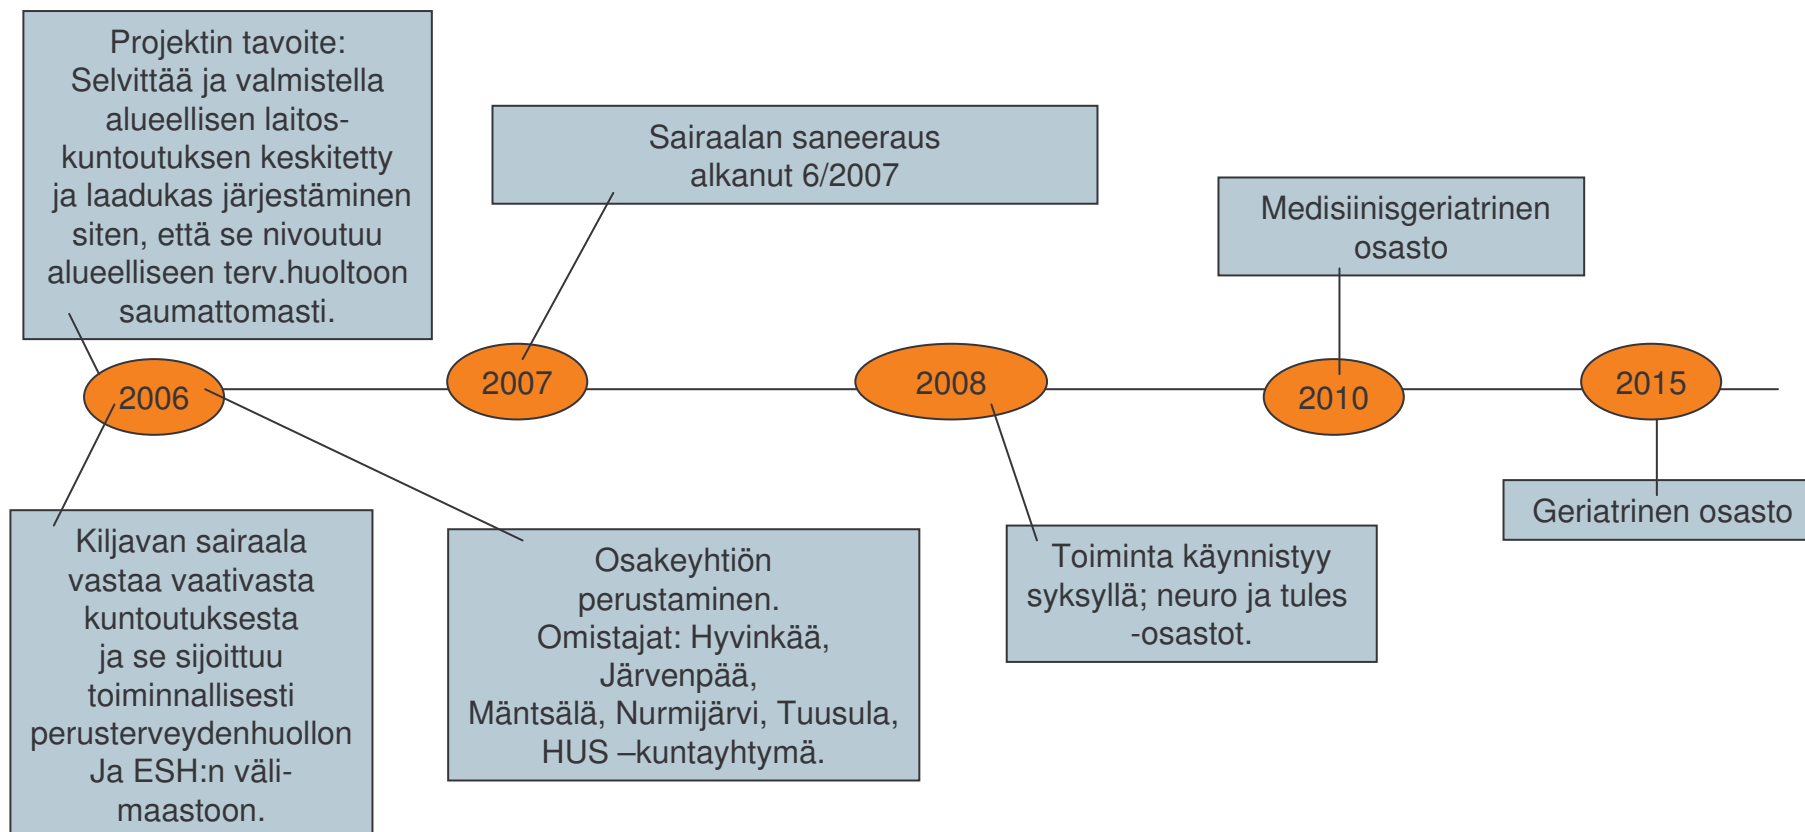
Projektin tavoite: Selvittää ja valmistella alueellisen laitos-kuntoutuksen keskitetty ja laadukas järjestäminen siten, että se nivoutuu alueelliseen terv.huoltoon saumattomasti.

Sairaalan saneeraus alkanut 6/2007

Medisiinisgeriatrinen osasto

2006

2007

2008

2010

2015

Geriatrinen osasto

Kiljavan sairaala vastaa vaativasta kuntoutuksesta ja se sijoittuu toiminnallisesti perusterveydenhuollon Ja ESH:n väli-maastoon.

Osakeyhtiön perustaminen. Omistajat: Hyvinkää, Järvenpää, Mäntsälä, Nurmijärvi, Tuusula, HUS –kuntayhtymä.

Toiminta käynnistyy syksyllä; neuro ja tules -osastot.